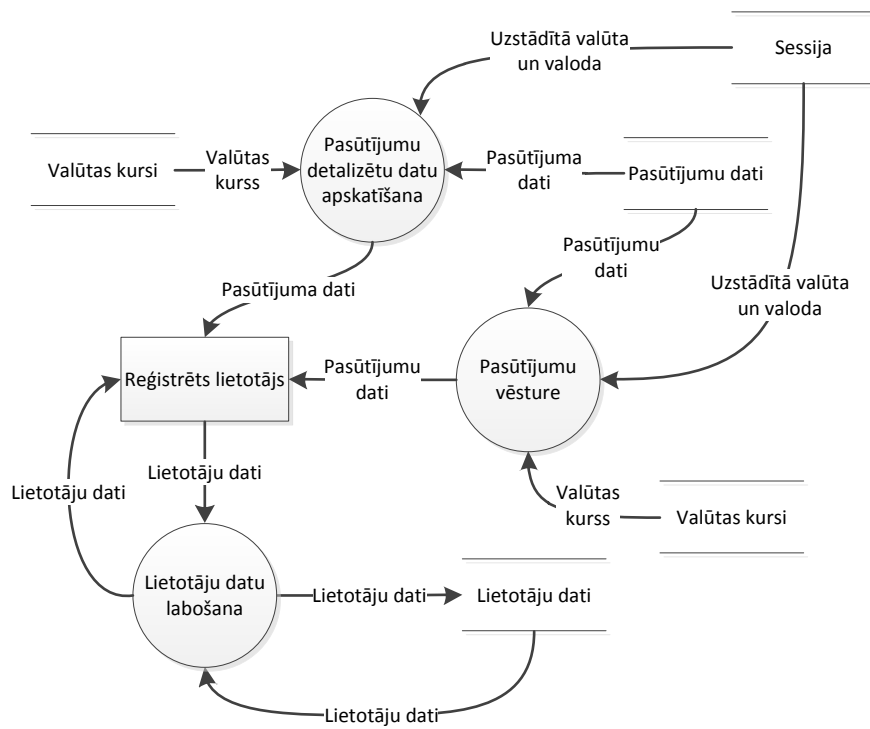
Uzstādītā valūta un valoda

Sessija

Valūtas kursi

Valūtas kurss

Pasūtījumu detalizētu datu apskatīšana

Pasūtījuma dati

Pasūtījumu dati

Pasūtījumu dati

Uzstādītā valūta un valoda

Pasūtījuma dati

Reģistrēts lietotājs

Pasūtījumu dati

Pasūtījumu vēsture

Lietotāju dati

Lietotāju dati

Valūtas kurss

Valūtas kursi

Lietotāju datu labošana

Lietotāju dati

Lietotāju dati

Lietotāju dati